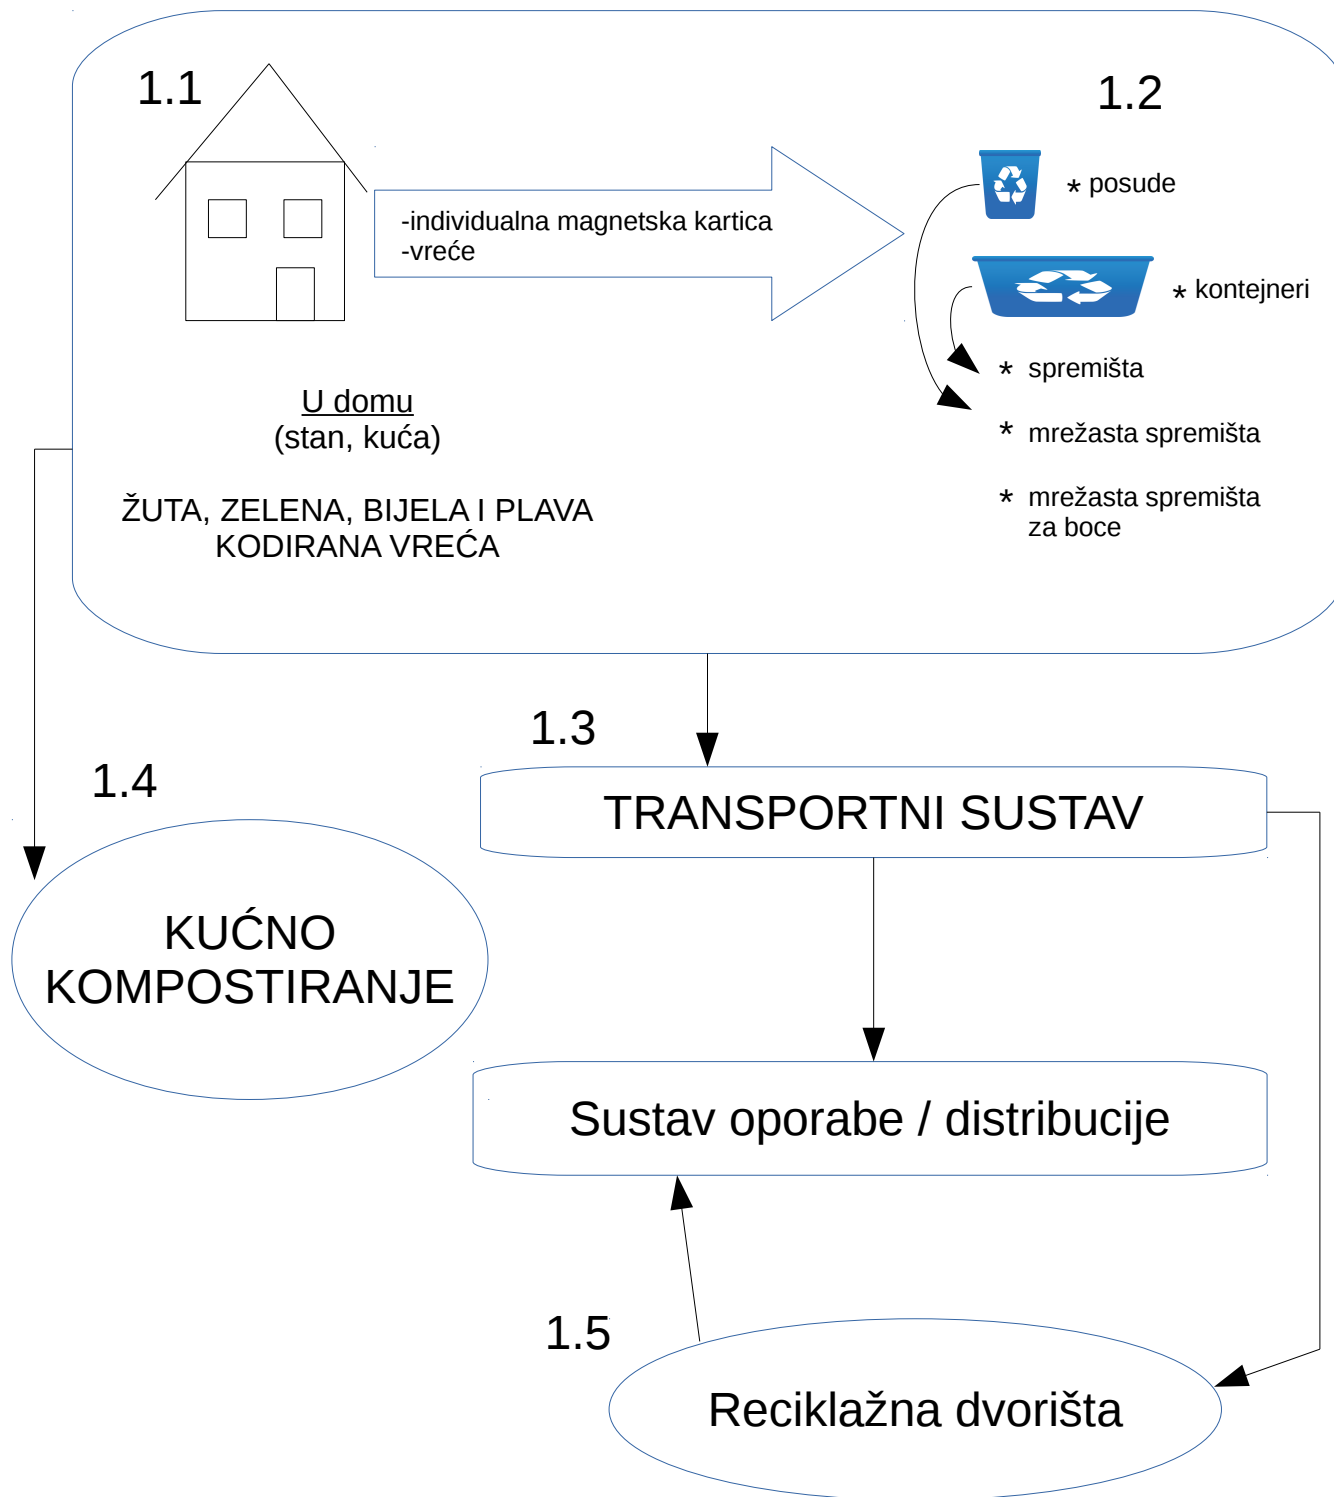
1.1

-individualna magnetska kartica
-vreće

1.2

* posude

* kontejneri

* spremišta

* mrežasta spremišta

* mrežasta spremišta za boce

U domu
(stan, kuća)

ŽUTA, ZELENA, BIJELA I PLAVA KODIRANA VREĆA

1.3

TRANSPORTNI SUSTAV

1.4

KUĆNO KOMPOSTIRANJE

Sustav oporabe / distribucije

1.5

Reciklažna dvorišta